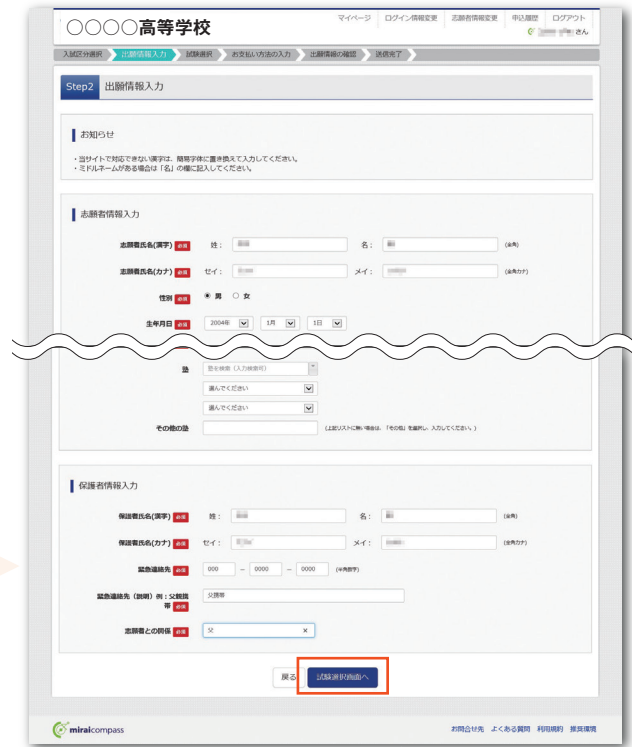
○○○○高等学校

マイページ　ログイン情報変更　志願者情報変更　申込履歴　ログアウト

さん

入試区分選択　出願情報入力　試験選択　お支払い方法の入力　出願情報の確認　送信完了

Step2　出願情報入力

お知らせ

・当サイトで対応できない漢字は、簡易字体に置き換えて入力してください。
・ミドルネームがある場合は「名」の欄に記入してください。

志願者情報入力

志願者氏名(漢字) 必須　姓：　名：　(全角)

志願者氏名(カナ) 必須　セイ：　メイ：　(全角カナ)

性別 必須　● 男　○ 女

生年月日 必須　2004年　1月　1日

塾　塾を検索（入力後検索）

選んでください

選んでください

その他の塾　(上記リストに無い場合は、「その他」を選択し、入力してください。)

保護者情報入力

保護者氏名(漢字) 必須　姓：　名：　(全角)

保護者氏名(カナ) 必須　セイ：　メイ：　(全角カナ)

緊急連絡先 必須　000 － 0000 － 0000 (半角数字)

緊急連絡先（説明）例：父親携帯　父携帯

志願者との関係 必須　父

戻る　試験選択画面へ

miraicompass

お問合せ先　よくある質問　利用規約　推奨環境